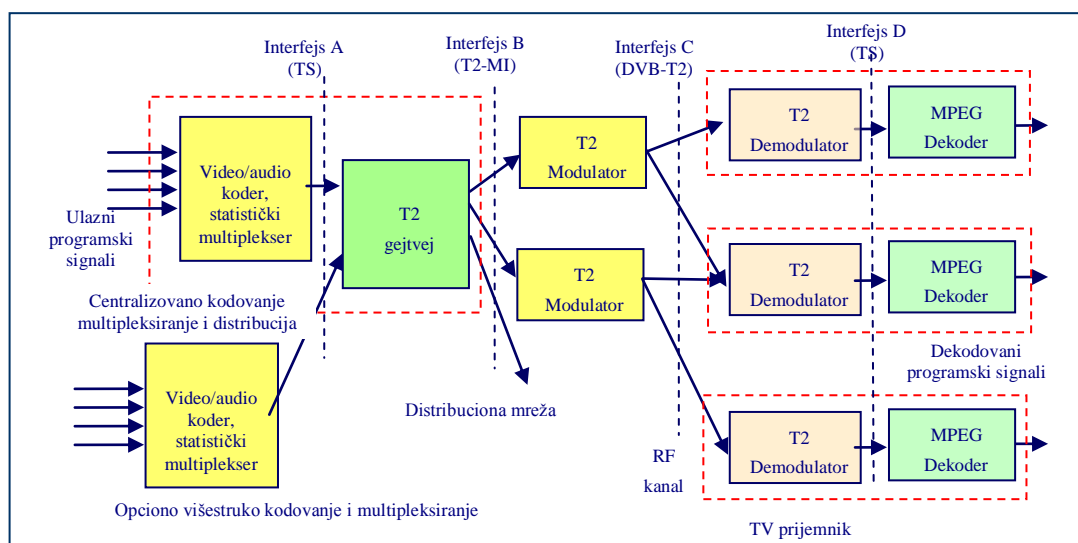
Interfejs A
(TS)

Interfejs B
(T2-MI)

Interfejs C
(DVB-T2)

Interfejs D
(TS)

Video/audio koder, statistički multiplekser

Ulazni programski signali

T2
gejtvej

T2
Modulator

T2
Modulator

T2
Demodulator

MPEG
Dekoder

T2
Demodulator

MPEG
Dekoder

Centralizovano kodovanje multipleksiranje i distribucija

Dekodovani programski signali

Video/audio koder, statistički multiplekser

Distribuciona mreža

RF
kanal

T2
Demodulator

MPEG
Dekoder

Opciono višestruko kodovanje i multipleksiranje

TV prijemnik